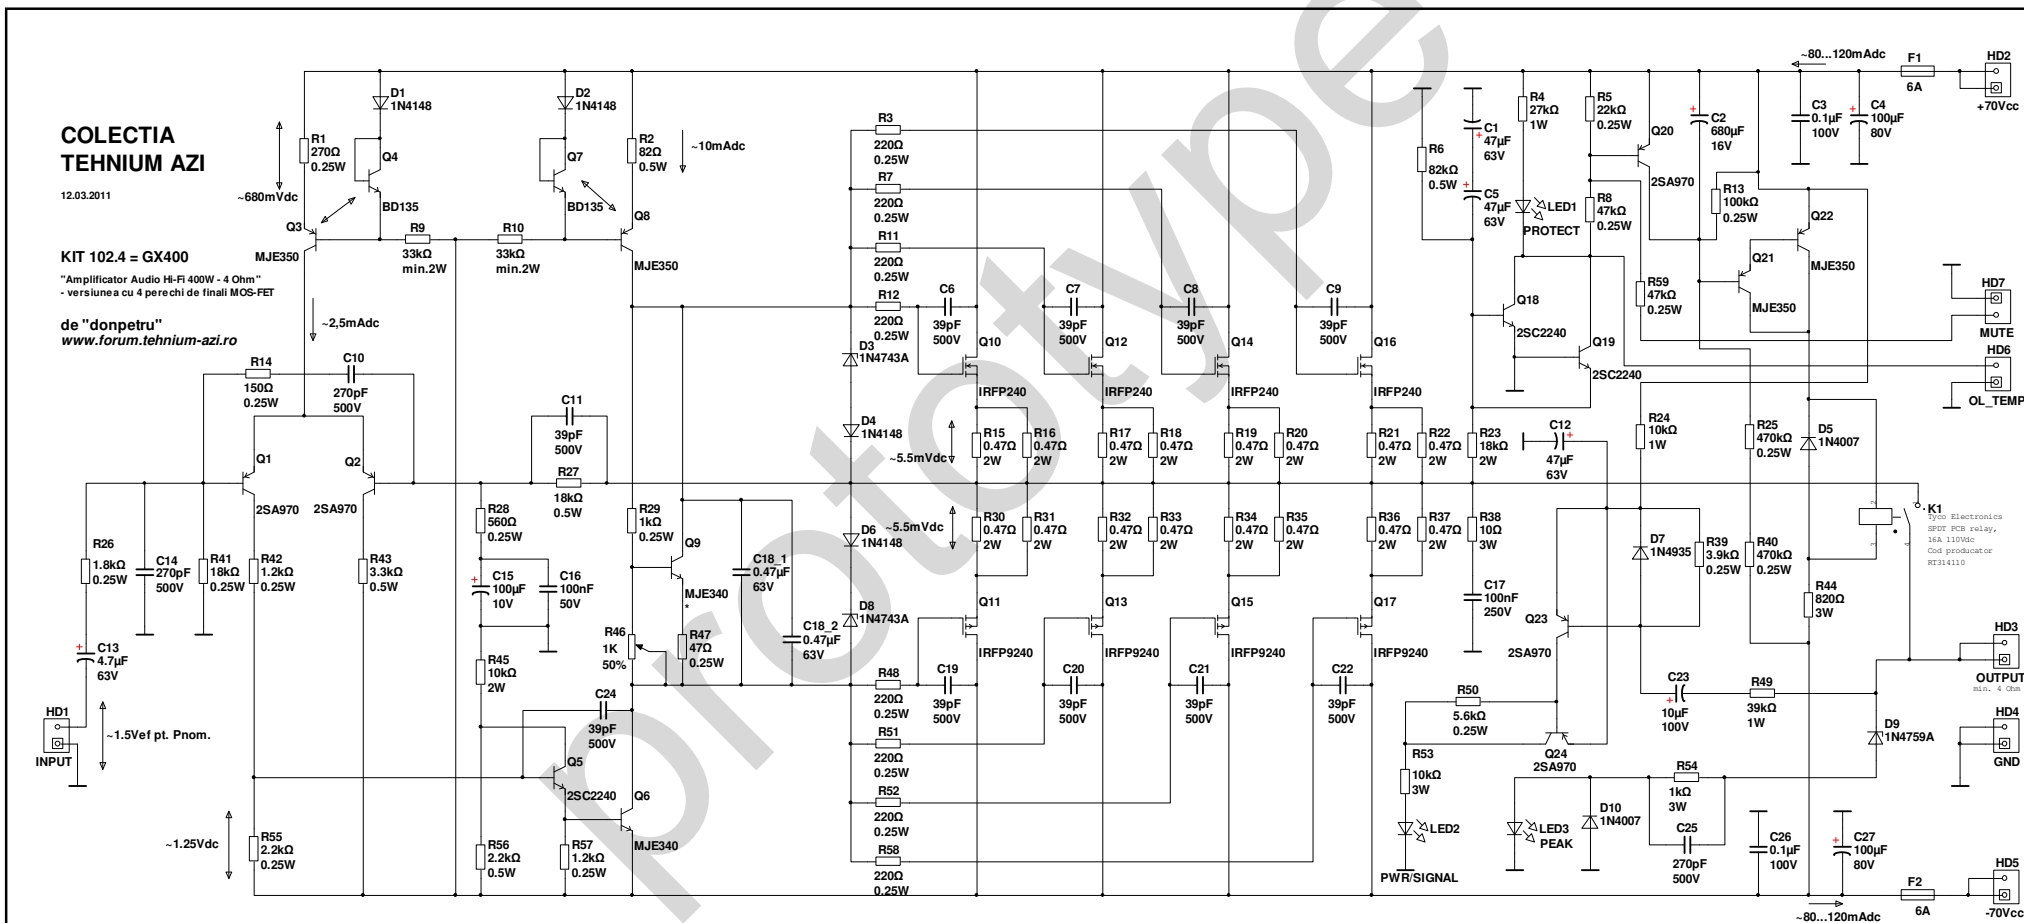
COLECTIA
TEHNIUM AZI

12.03.2011

KIT 102.4 = GX400

"Amplificator Audio Hi-Fi 400W - 4 Ohm"
- versiunea cu 4 perechi de finali MOS-FET

de "donpetru"
www.forum.tehnium-azi.ro

prototype

R1 270Ω 0.25W
~680mVdc
D1 1N4148
Q4 BD135
Q3 MJE350
R9 33kΩ min.2W
R10 33kΩ min.2W
D2 1N4148
Q7 BD135
R2 82Ω 0.5W
~10mAdc
Q8 MJE350
~2,5mAdc
R14 150Ω 0.25W
C10 270pF 500V
Q1 2SA970
Q2 2SA970
R26 1.8kΩ 0.25W
C14 270pF 500V
R41 18kΩ 0.25W
R42 1.2kΩ 0.25W
R43 3.3kΩ 0.5W
C13 4.7µF 63V
HD1 INPUT
~1.5Vef pt. Pnom.
~1.25Vdc
R55 2.2kΩ 0.25W
C11 39pF 500V
R27 18kΩ 0.5W
R28 560Ω 0.25W
C15 100µF 10V
C16 100nF 50V
R45 10kΩ 2W
R56 2.2kΩ 0.5W
R29 1kΩ 0.25W
Q9 MJE340 *
C18_1 0.47µF 63V
C18_2 0.47µF 63V
R46 1K 50%
R47 47Ω 0.25W
C24 39pF 500V
Q5 2SC2240
Q6 MJE340
R57 1.2kΩ 0.25W
R3 220Ω 0.25W
R7 220Ω 0.25W
R11 220Ω 0.25W
R12 220Ω 0.25W
D3 1N4743A
D4 1N4148
~5.5mVdc
D6 1N4148
~5.5mVdc
D8 1N4743A
R48 220Ω 0.25W
R51 220Ω 0.25W
R52 220Ω 0.25W
R58 220Ω 0.25W
C6 39pF 500V
C7 39pF 500V
C8 39pF 500V
C9 39pF 500V
Q10 IRFP240
Q12 IRFP240
Q14 IRFP240
Q16 IRFP240
R15 0.47Ω 2W
R16 0.47Ω 2W
R17 0.47Ω 2W
R18 0.47Ω 2W
R19 0.47Ω 2W
R20 0.47Ω 2W
R21 0.47Ω 2W
R22 0.47Ω 2W
R30 0.47Ω 2W
R31 0.47Ω 2W
R32 0.47Ω 2W
R33 0.47Ω 2W
R34 0.47Ω 2W
R35 0.47Ω 2W
R36 0.47Ω 2W
R37 0.47Ω 2W
Q11 IRFP9240
Q13 IRFP9240
Q15 IRFP9240
Q17 IRFP9240
C19 39pF 500V
C20 39pF 500V
C21 39pF 500V
C22 39pF 500V
R6 82kΩ 0.5W
C1 47µF 63V
C5 47µF 63V
R4 27kΩ 1W
LED1 PROTECT
R5 22kΩ 0.25W
R8 47kΩ 0.25W
Q20 2SA970
C2 680µF 16V
R13 100kΩ 0.25W
Q22 MJE350
Q21 MJE350
Q18 2SC2240
Q19 2SC2240
R59 47kΩ 0.25W
R23 18kΩ 2W
C12 47µF 63V
R38 10Ω 3W
C17 100nF 250V
R24 10kΩ 1W
R25 470kΩ 0.25W
D5 1N4007
D7 1N4935
R39 3.9kΩ 0.25W
R40 470kΩ 0.25W
R44 820Ω 3W
Q23 2SA970
C23 10µF 100V
R49 39kΩ 1W
R50 5.6kΩ 0.25W
Q24 2SA970
R53 10kΩ 3W
LED2 PWR/SIGNAL
LED3 PEAK
D10 1N4007
R54 1kΩ 3W
C25 270pF 500V
C26 0.1µF 100V
C27 100µF 80V
D9 1N4759A
~80...120mAdc
F1 6A
HD2 +70Vcc
C3 0.1µF 100V
C4 100µF 80V
HD7 MUTE
HD6 OL_TEMP
K1 Tyco Electronics SPDT PCB relay, 16A 110Vdc Cod producator RT314110
HD3 OUTPUT min. 4 Ohm
HD4 GND
F2 6A
HD5 -70Vcc
~80...120mAdc